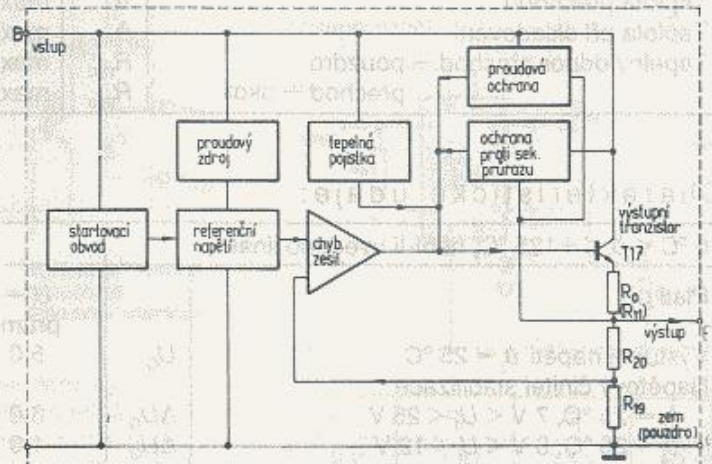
B vstup

proudová ochrana

proudový zdroj

tepelná pojistka

ochrana proti sek. průrazu

startovací obvod

referenční napětí

chyb. zesil.

výstupní tranzistor

T17

$R_0$ $(R_{11})$

výstup

$R_{20}$

$R_{19}$

zem (pouzdro)